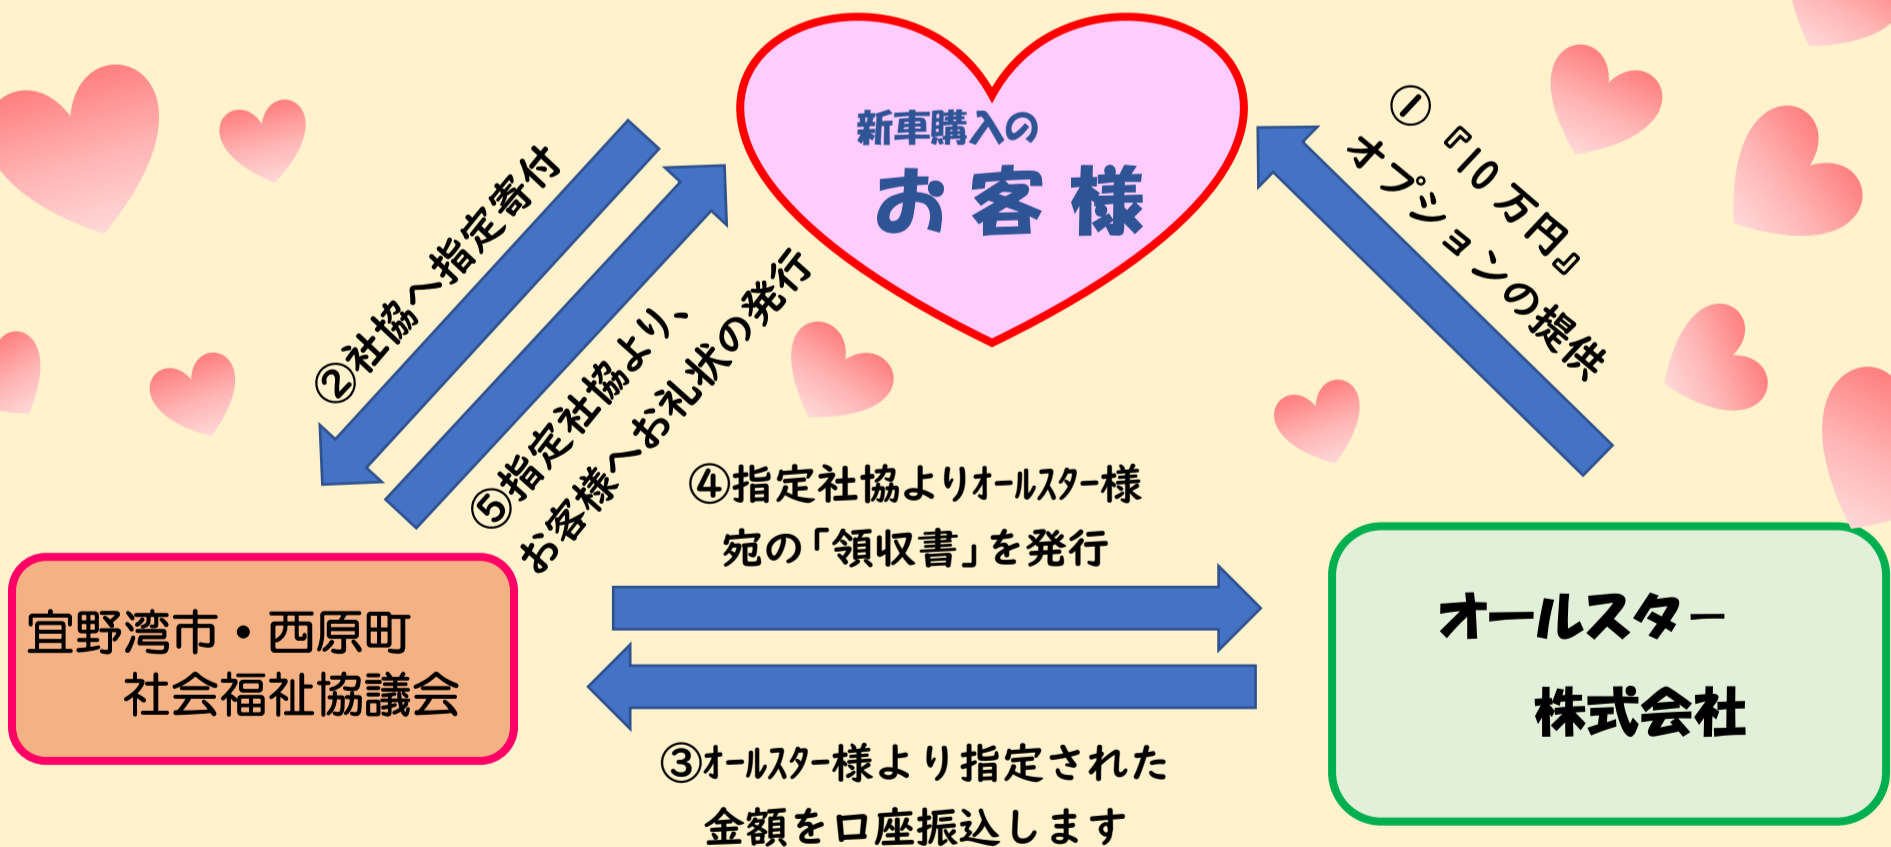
新車購入の
お客様

①『10万円』オプションの提供

②社協へ指定寄付

⑤指定社協より、お客様へお礼状の発行

④指定社協よりオールスター様宛の「領収書」を発行

宜野湾市・西原町
社会福祉協議会

オールスター
株式会社

③オールスター様より指定された金額を口座振込します